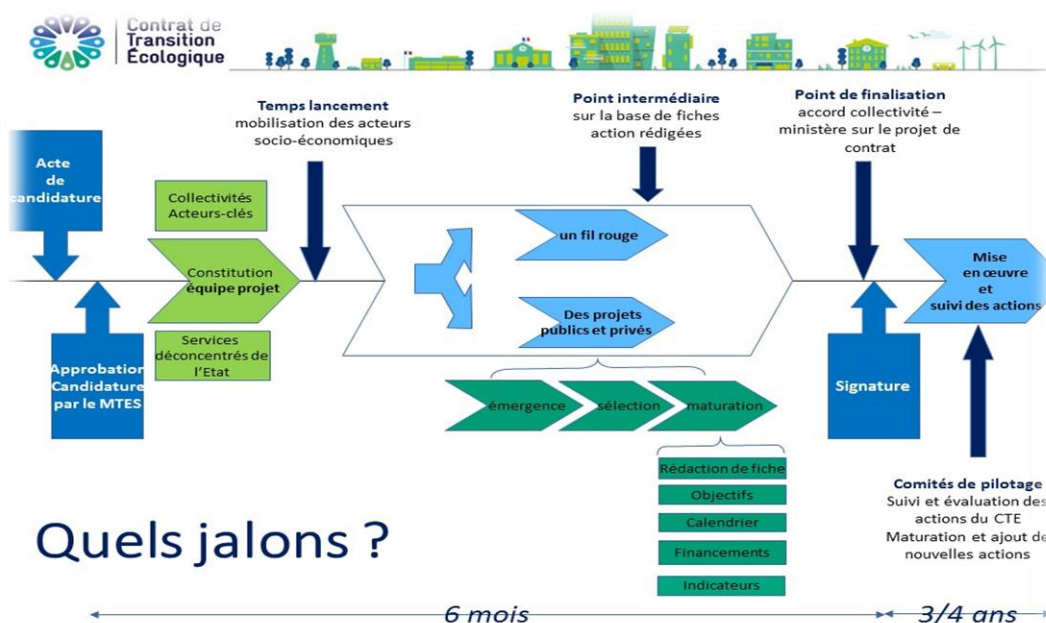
Contrat de Transition Écologique

Acte de candidature

Approbation Candidature par le MTES

Collectivités Acteurs-clés

Constitution équipe projet

Services déconcentrés de l'Etat

Temps lancement
mobilisation des acteurs socio-économiques

Point intermédiaire
sur la base de fiches action rédigées

un fil rouge

Des projets publics et privés

émergence

sélection

maturation

Rédaction de fiche

Objectifs

Calendrier

Financements

Indicateurs

Point de finalisation
accord collectivité – ministère sur le projet de contrat

Signature

Mise en œuvre et suivi des actions

Comités de pilotage
Suivi et évaluation des actions du CTE
Maturation et ajout de nouvelles actions

Quels jalons ?

6 mois

3/4 ans